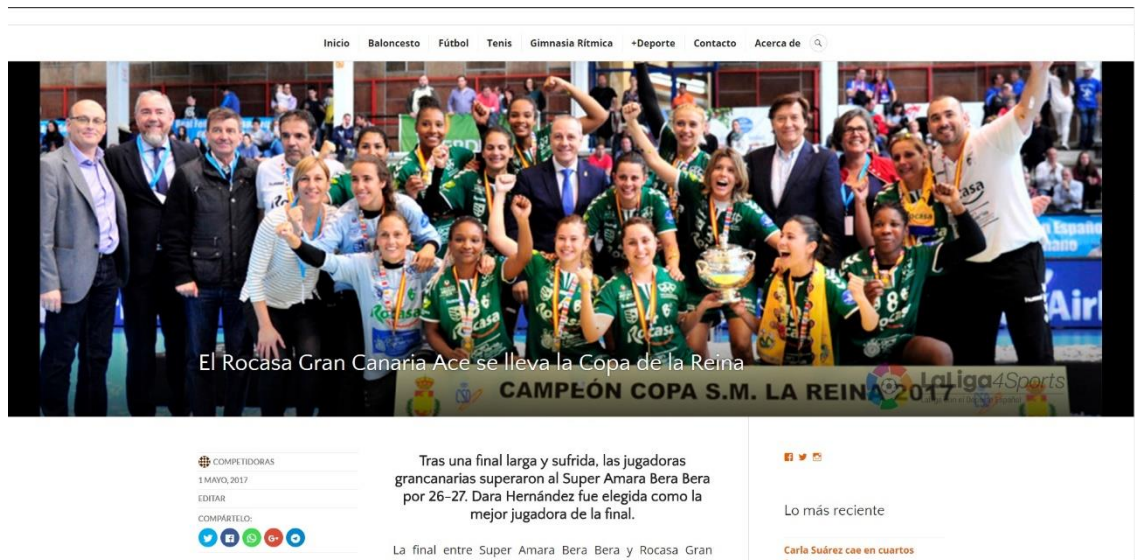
Inicio Baloncesto Fútbol Tenis Gimnasia Rítmica +Deporte Contacto Acerca de

El Rocasa Gran Canaria Ace se lleva la Copa de la Reina

CAMPEÓN COPA S.M. LA REINA 2017

LaLiga4Sports

COMPETIDORAS
1 MAYO, 2017
EDITAR
COMPÁRTELO:

Tras una final larga y sufrida, las jugadoras grancanarias superaron al Super Amara Bera Bera por 26-27. Dara Hernández fue elegida como la mejor jugadora de la final.

La final entre Super Amara Bera Bera y Rocasa Gran

Lo más reciente

Carla Suárez cae en cuartos